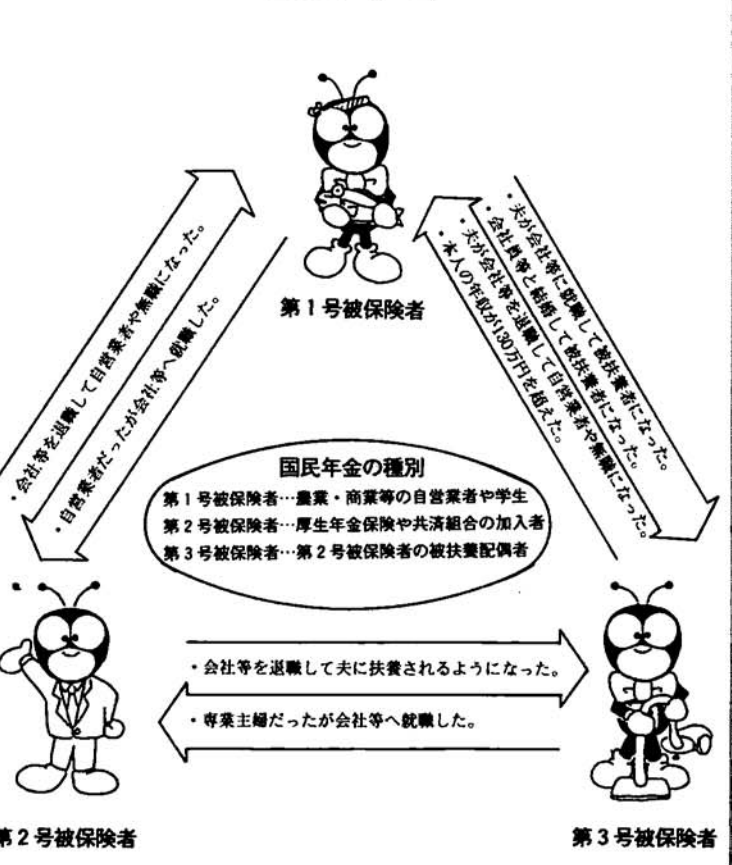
第１号被保険者

・会社等を退職して自営業者や無職になった。

・自営業者だったが会社等へ就職した。

・夫が会社等に就職して被扶養者になった。

・会社員等と結婚して被扶養者になった。

・夫が会社等を退職して自営業者や無職になった。

・本人の年収が130万円を超えた。

国民年金の種別

第１号被保険者…農業・商業等の自営業者や学生

第２号被保険者…厚生年金保険や共済組合の加入者

第３号被保険者…第２号被保険者の被扶養配偶者

・会社等を退職して夫に扶養されるようになった。

・専業主婦だったが会社等へ就職した。

第２号被保険者

第３号被保険者